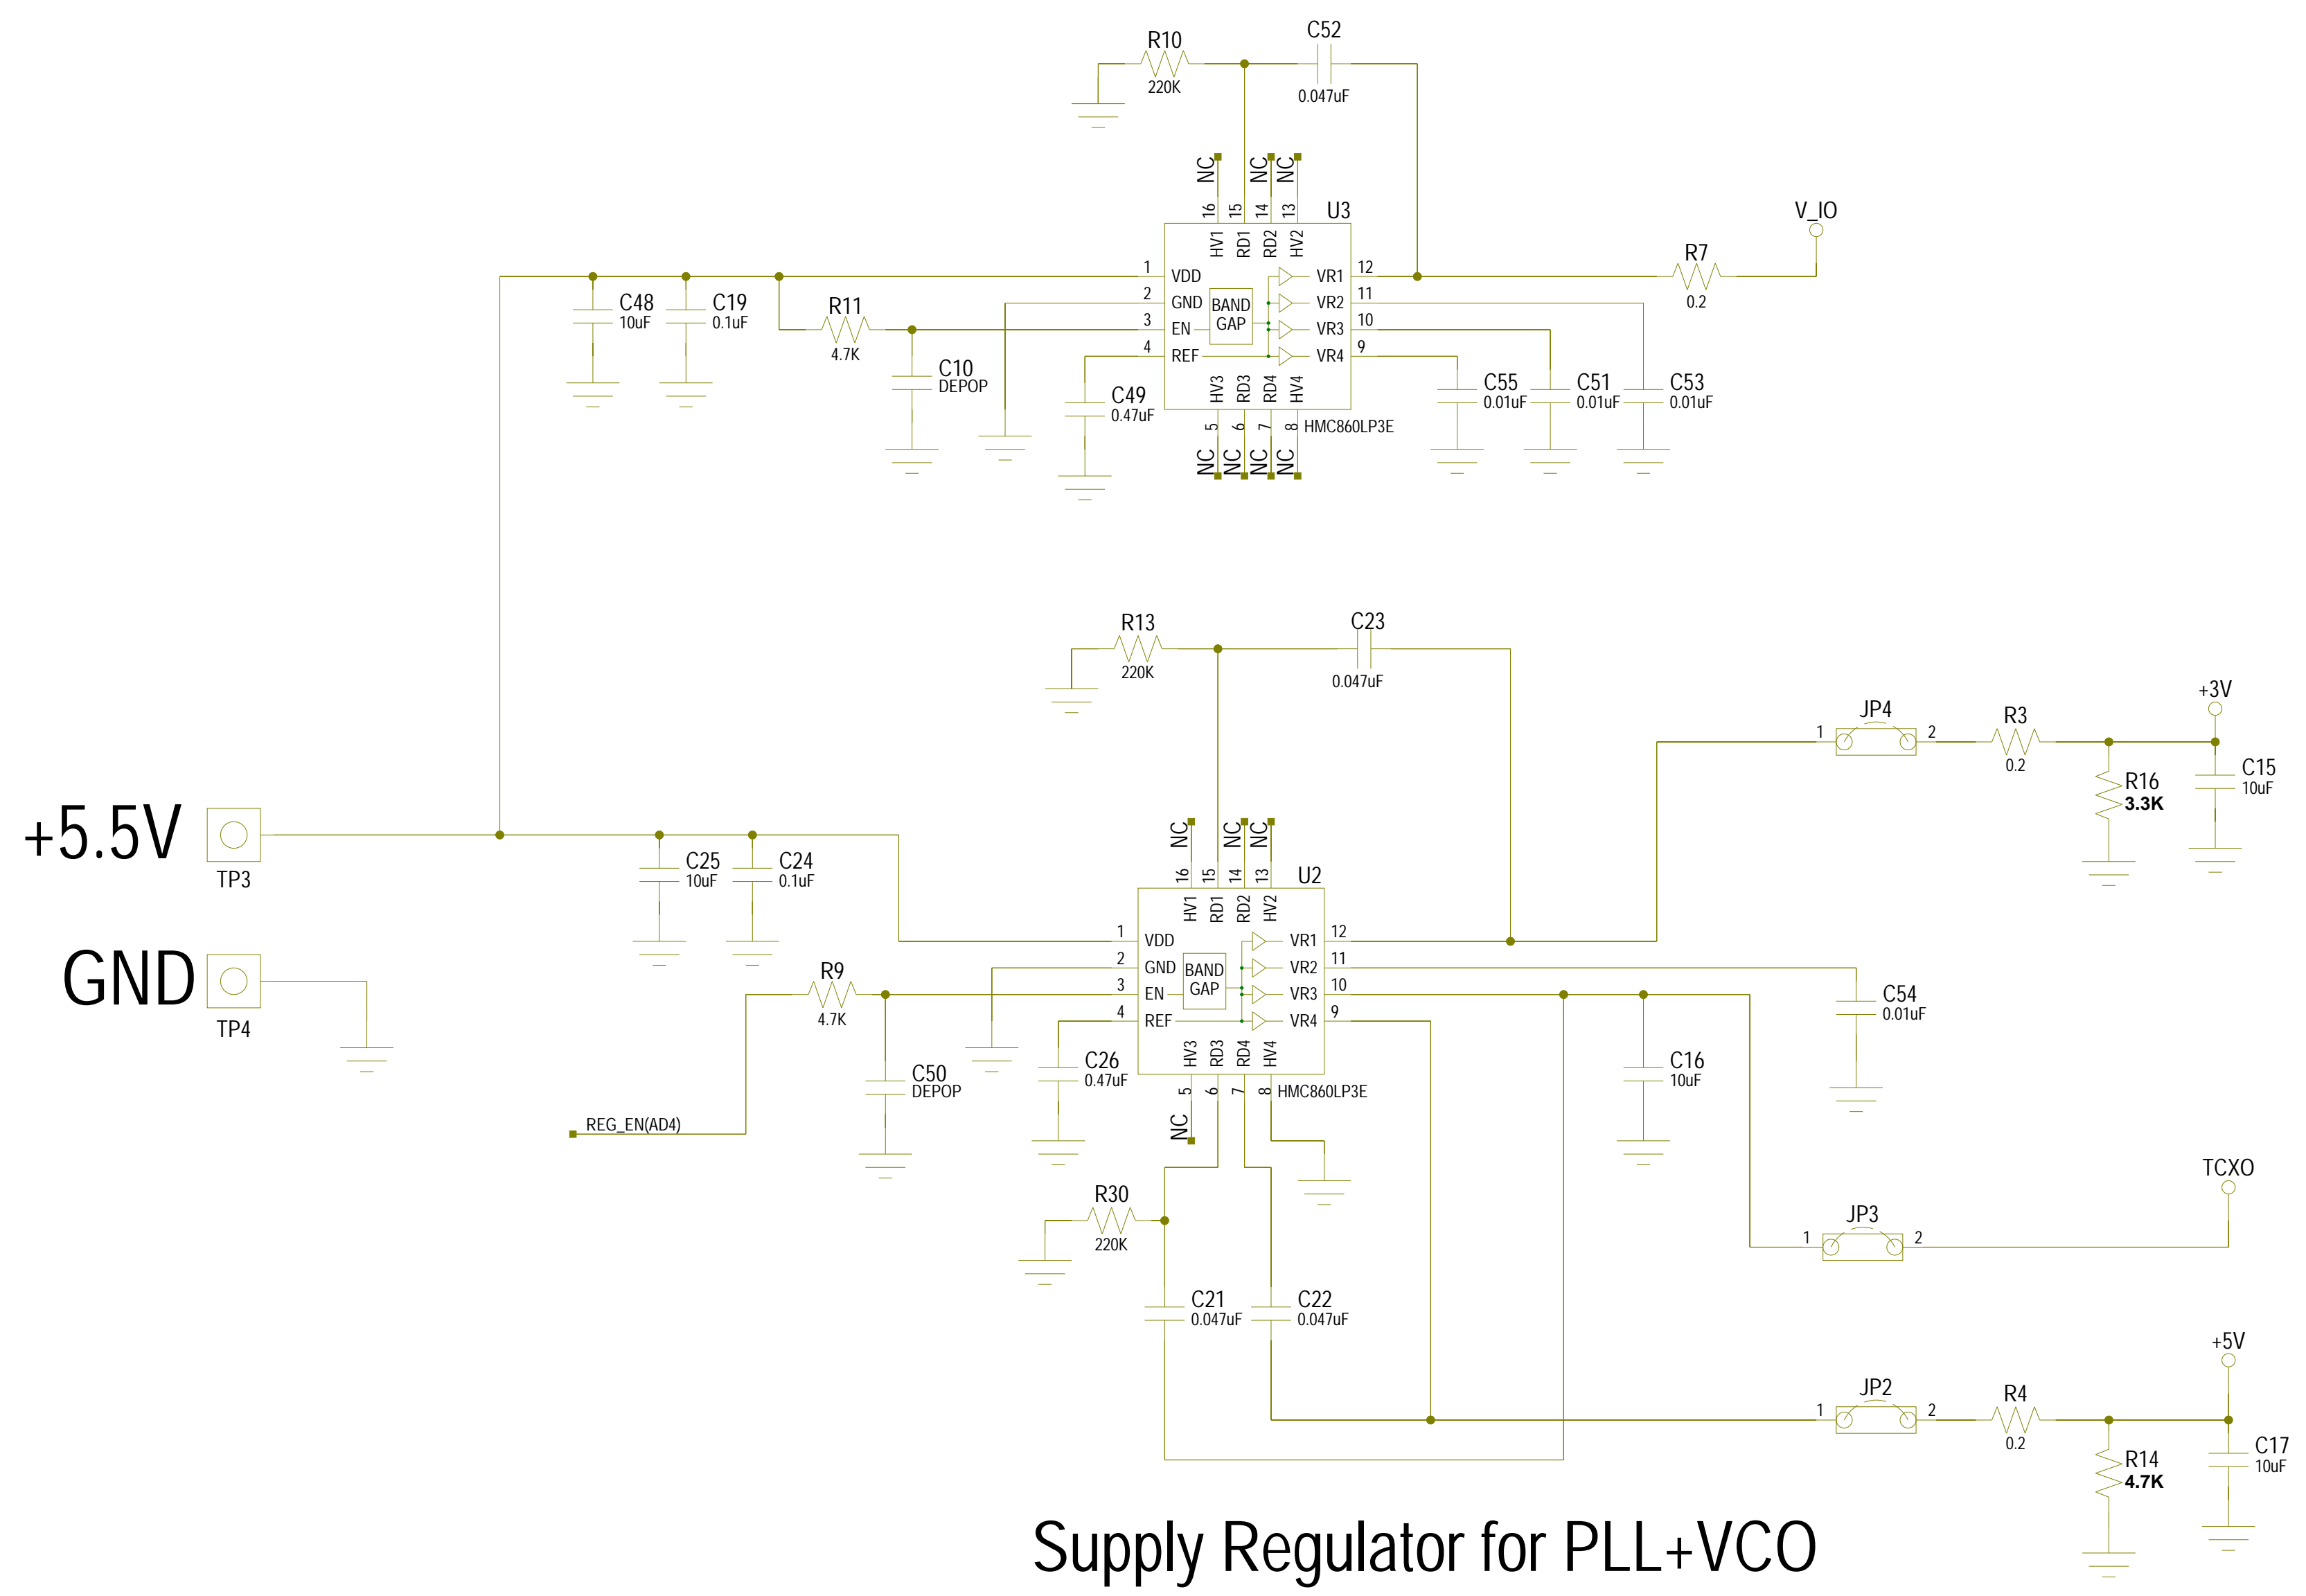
R10
220K
C52
0.047uF
NC NC NC
16 15 14 13
U3
HV1 RD1 RD2 HV2
V_IO
1 VDD
2 GND
3 EN
4 REF
BAND GAP
VR1 12
VR2 11
VR3 10
VR4 9
R7
0.2
C48
10uF
C19
0.1uF
R11
4.7K
C10
DEPOP
C49
0.47uF
HV3 RD3 RD4 HV4
5 6 7 8
HMC860LP3E
NC NC NC NC
C55
0.01uF
C51
0.01uF
C53
0.01uF

R13
220K
C23
0.047uF
JP4
1 2
R3
0.2
+3V
R16
3.3K
C15
10uF
+5.5V
TP3
C25
10uF
C24
0.1uF
NC NC NC
16 15 14 13
U2
HV1 RD1 RD2 HV2
1 VDD
2 GND
3 EN
4 REF
BAND GAP
VR1 12
VR2 11
VR3 10
VR4 9
GND
TP4
R9
4.7K
C54
0.01uF
C50
DEPOP
C26
0.47uF
HV3 RD3 RD4 HV4
5 6 7 8
HMC860LP3E
C16
10uF
REG_EN(AD4)
NC
TCXO
R30
220K
JP3
1 2
C21
0.047uF
C22
0.047uF
+5V
JP2
1 2
R4
0.2
R14
4.7K
C17
10uF
Supply Regulator for PLL+VCO